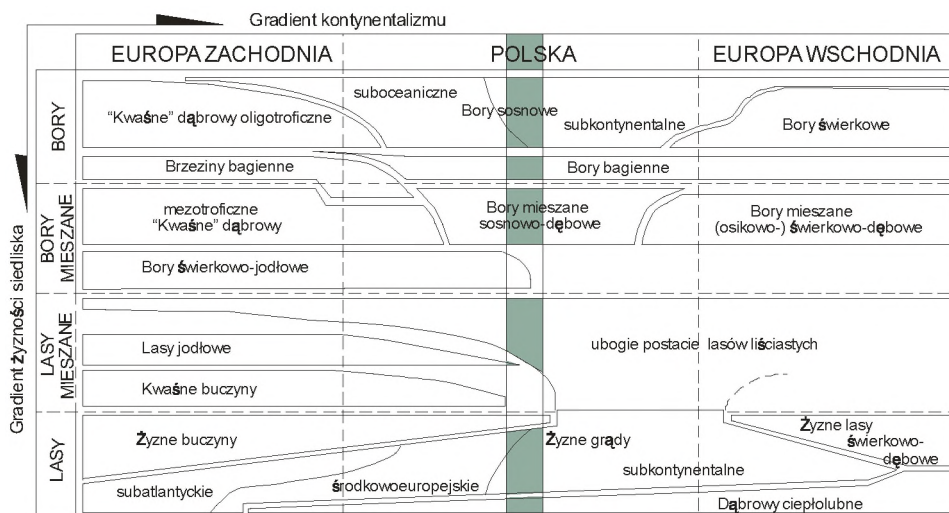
Gradient kontynentalizmu

EUROPA ZACHODNIA

POLSKA

EUROPA WSCHODNIA

Gradient żyzności siedliska

BORY

"Kwaśne" dąbrowy oligotroficzne

suboceaniczne

Bory sosnowe

subkontynentalne

Bory świerkowe

Brzeziny bagienne

Bory bagienne

BORY MIESZANE

mezotroficzne "Kwaśne" dąbrowy

Bory mieszane sosnowo-dębowe

Bory mieszane (osikowo-) świerkowo-dębowe

Bory świerkowo-jodłowe

LASY MIESZANE

Lasy jodłowe

ubogie postacie lasów liściastych

Kwaśne buczyny

LASY

Żyzne buczyny

Żyzne grądy

Żyzne lasy świerkowo-dębowe

subkontynentalne

subatlantyckie

środkowoeuropejskie

Dąbrowy ciepłolubne